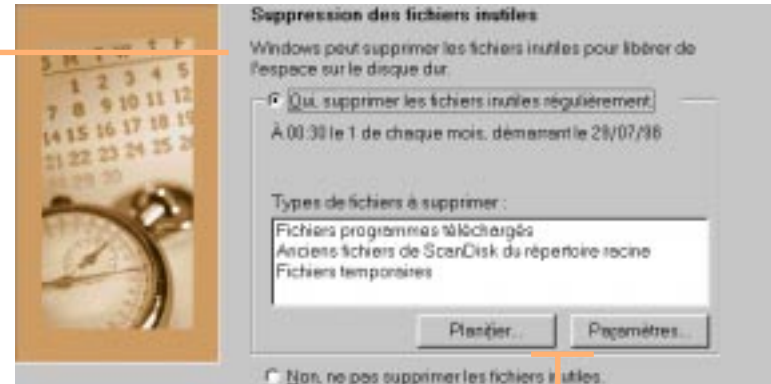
Suppression des fichiers inutiles

Windows peut supprimer les fichiers inutiles pour libérer de l'espace sur le disque dur.

Oui, supprimer les fichiers inutiles régulièrement.

À 00:30 le 1 de chaque mois, démarrant le 29/07/98

Types de fichiers à supprimer :

Fichiers programmes téléchargés
Anciens fichiers de ScanDisk du répertoire racine
Fichiers temporaires

Planifier...
Paramètres...

Non, ne pas supprimer les fichiers inutiles.